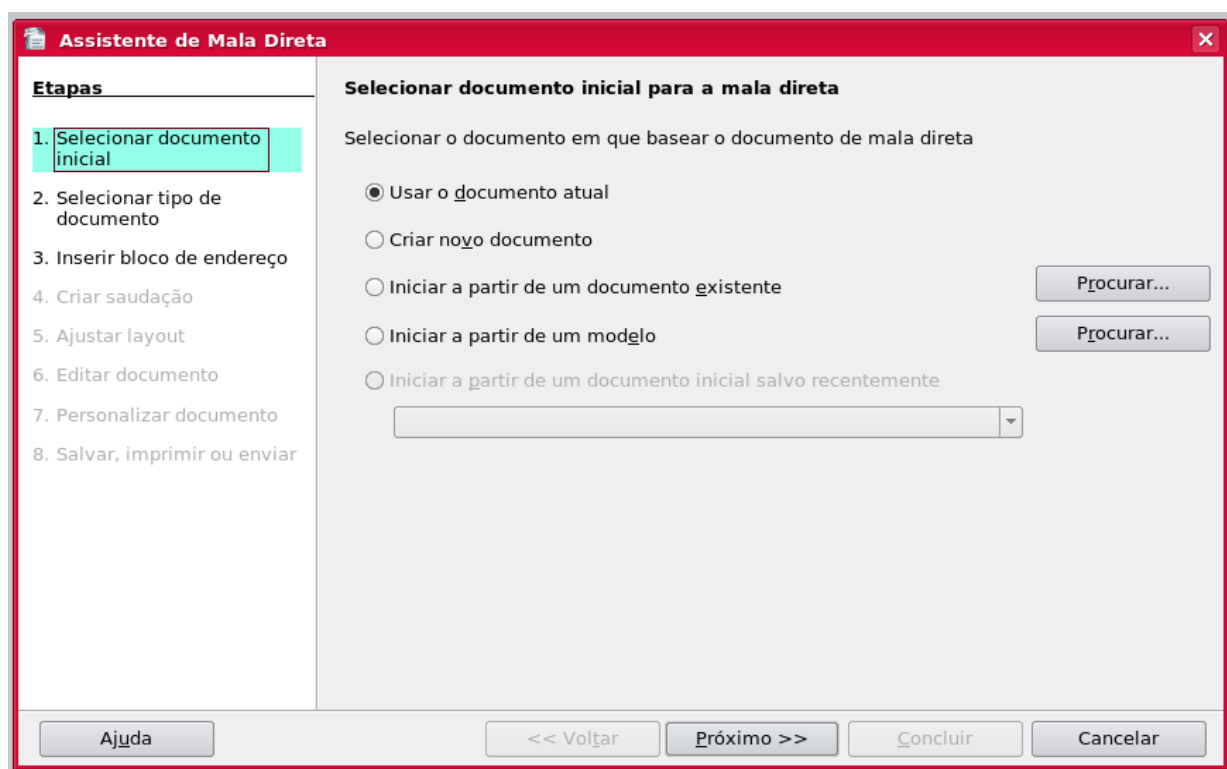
Assistente de Mala Direta

Etapas

1. Selecionar documento inicial
2. Selecionar tipo de documento
3. Inserir bloco de endereço
4. Criar saudação
5. Ajustar layout
6. Editar documento
7. Personalizar documento
8. Salvar, imprimir ou enviar

Selecionar documento inicial para a mala direta

Selecionar o documento em que basear o documento de mala direta

Usar o documento atual

Criar novo documento

Iniciar a partir de um documento existente

Procurar...

Iniciar a partir de um modelo

Procurar...

Iniciar a partir de um documento inicial salvo recentemente

Ajuda

<< Voltar

Próximo >>

Concluir

Cancelar